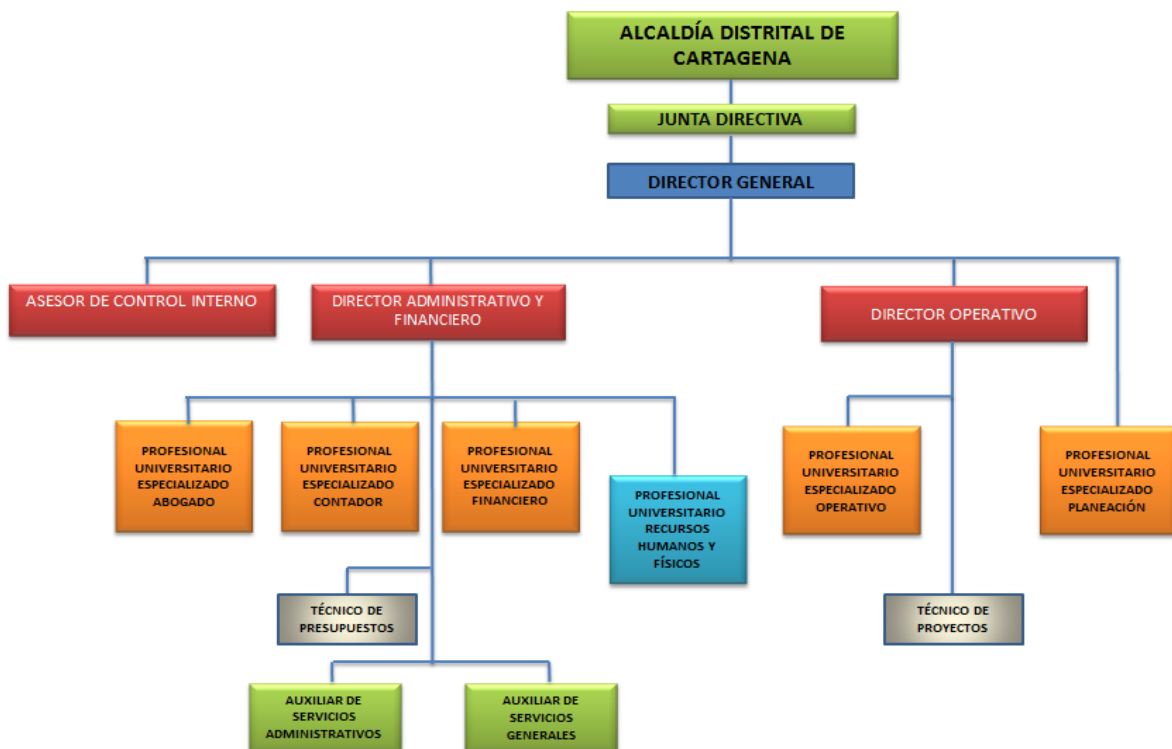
ALCALDÍA DISTRITAL DE CARTAGENA

JUNTA DIRECTIVA

DIRECTOR GENERAL

ASESOR DE CONTROL INTERNO

DIRECTOR ADMINISTRATIVO Y FINANCIERO

DIRECTOR OPERATIVO

PROFESIONAL UNIVERSITARIO ESPECIALIZADO ABOGADO

PROFESIONAL UNIVERSITARIO ESPECIALIZADO CONTADOR

PROFESIONAL UNIVERSITARIO ESPECIALIZADO FINANCIERO

PROFESIONAL UNIVERSITARIO RECURSOS HUMANOS Y FÍSICOS

PROFESIONAL UNIVERSITARIO ESPECIALIZADO OPERATIVO

PROFESIONAL UNIVERSITARIO ESPECIALIZADO PLANEACIÓN

TÉCNICO DE PRESUPUESTOS

TÉCNICO DE PROYECTOS

AUXILIAR DE SERVICIOS ADMINISTRATIVOS

AUXILIAR DE SERVICIOS GENERALES